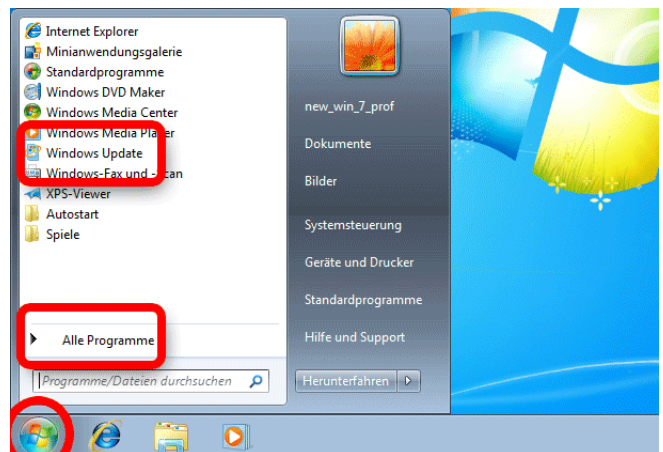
Internet Explorer
Minianwendungsgalerie
Standardprogramme
Windows DVD Maker
Windows Media Center
Windows Media Player
Windows Update
Windows-Fax und -Scan
XPS-Viewer
Autostart
Spiele

Alle Programme

Programme/Dateien durchsuchen

new_win_7_prof
Dokumente
Bilder
Systemsteuerung
Geräte und Drucker
Standardprogramme
Hilfe und Support
Herunterfahren